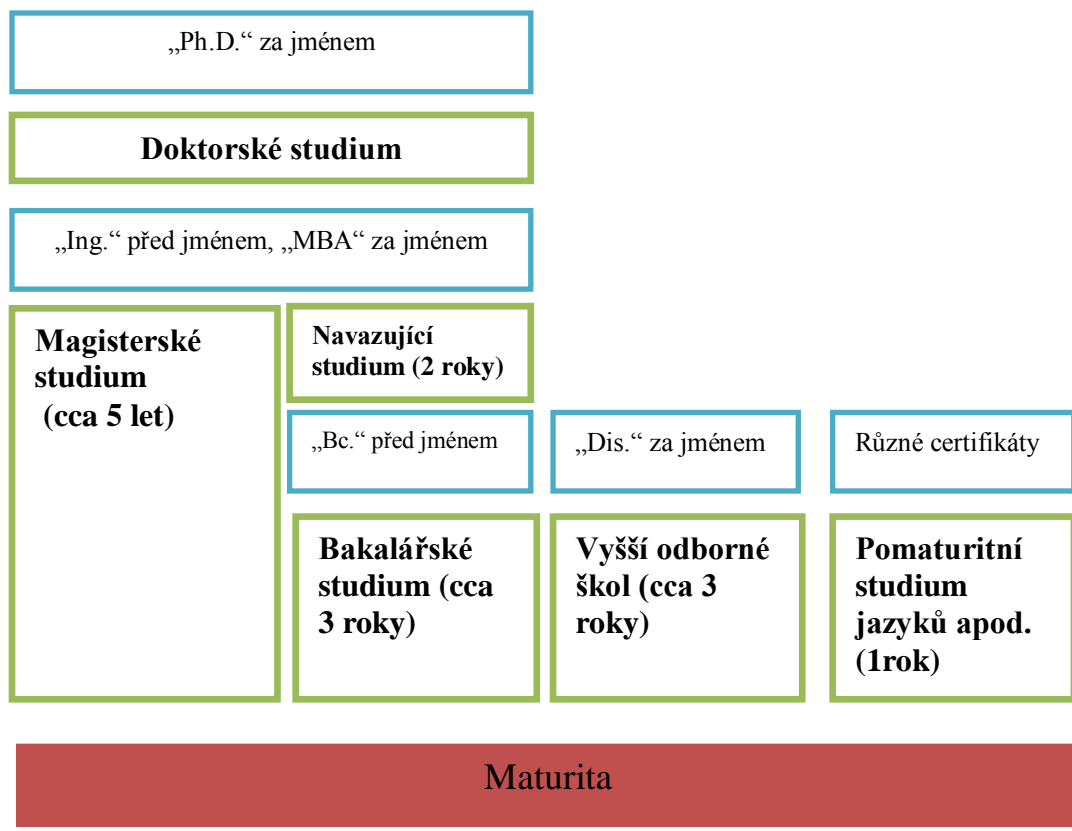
„Ph.D.“ za jménem

Doktorské studium

„Ing.“ před jménem, „MBA“ za jménem

Magisterské studium (cca 5 let)

Navazující studium (2 roky)

„Bc.“ před jménem

„Dis.“ za jménem

Různé certifikáty

Bakalářské studium (cca 3 roky)

Vyšší odborné škol (cca 3 roky)

Pomaturitní studium jazyků apod. (1rok)

Maturita